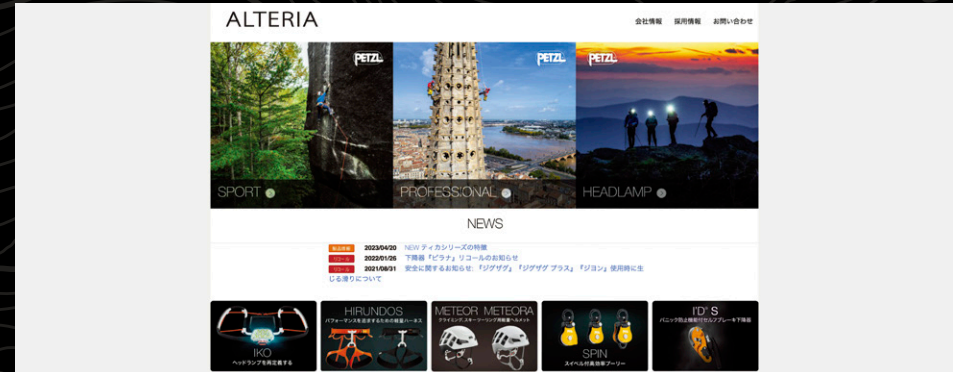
ALTERIA

会社情報　採用情報　お問い合わせ

PETZL
SPORT

PETZL
PROFESSIONAL

PETZL
HEADLAMP

NEWS

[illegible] 2023/04/20 NEW ティカシリーズの特徴
リコール 2022/01/26 下降器『ピラナ』リコールのお知らせ
リコール 2021/08/31 安全に関するお知らせ:『ジグザグ』『ジグザグ プラス』『ジヨン』使用時に生じる潰りについて

IKO
ヘッドランプを再定義する

HIRUNDOS
パフォーマンスを追求するための軽量ハーネス

METEOR METEORA
クライミング、スキーツーリング用軽量ヘルメット

SPIN
スイベル付高効率プーリー

I'D S
パニック防止機能付セルフブレーキ下降器